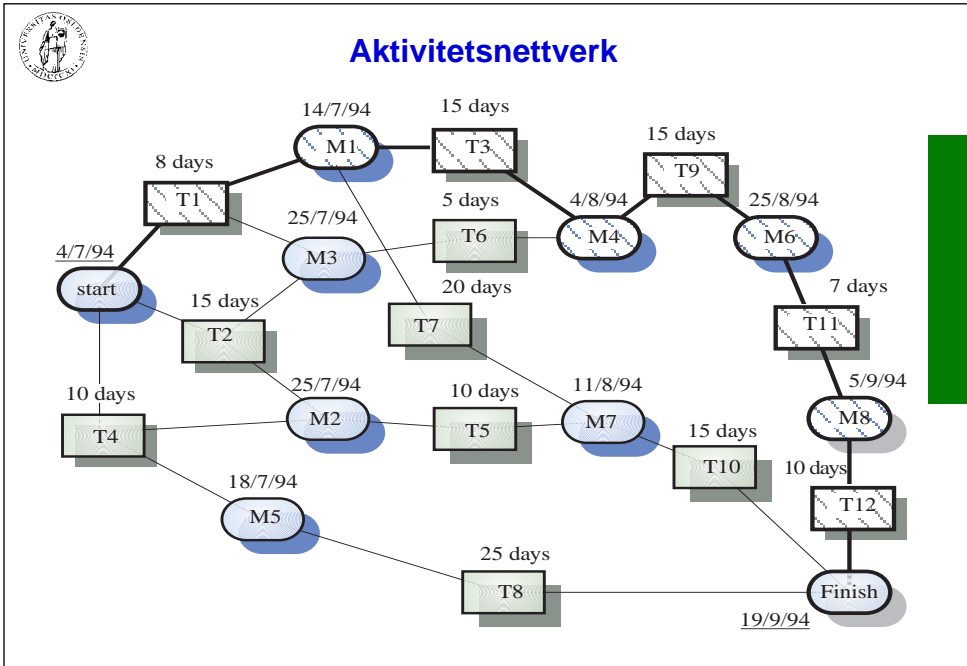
Aktivitetsnettverk

14/7/94
M1
15 days
T3
15 days
T9
8 days
T1
5 days
T6
4/8/94
M4
25/8/94
M6
25/7/94
M3
4/7/94
start
20 days
T7
7 days
T11
15 days
T2
10 days
T4
25/7/94
M2
10 days
T5
11/8/94
M7
5/9/94
M8
15 days
T10
10 days
T12
18/7/94
M5
25 days
T8
Finish
19/9/94